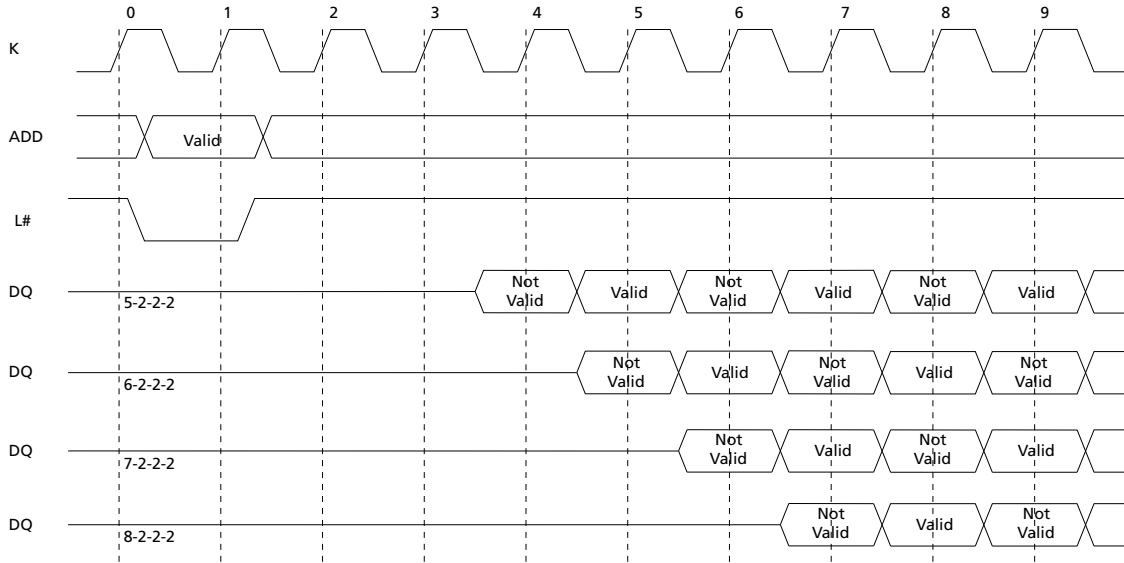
0 1 2 3 4 5 6 7 8 9

K

ADD

Valid

L#

DQ

5-2-2-2

Not Valid

Valid

Not Valid

Valid

Not Valid

Valid

DQ

6-2-2-2

Not Valid

Valid

Not Valid

Valid

Not Valid

DQ

7-2-2-2

Not Valid

Valid

Not Valid

Valid

DQ

8-2-2-2

Not Valid

Valid

Not Valid